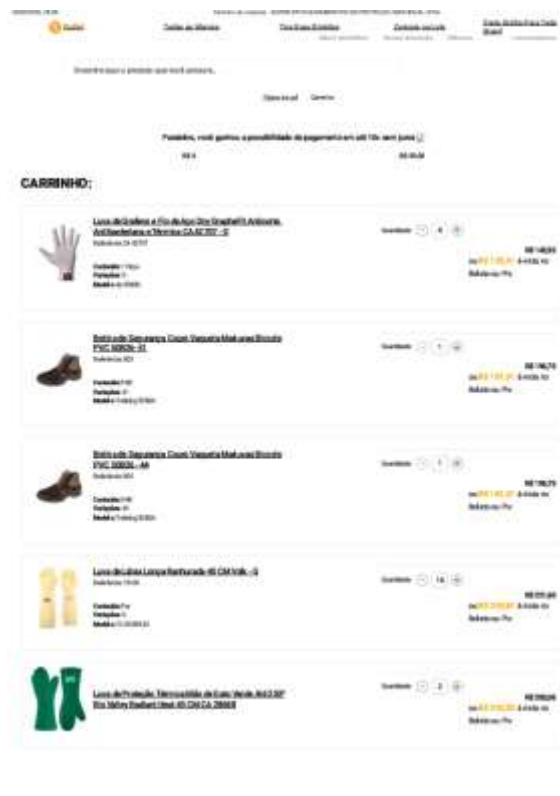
CARRINHO:

Luva de Grafeno e Fio de Aço Dry Graphefil Anticorte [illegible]

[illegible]

Quantidade 4

Botina de Segurança Couro Vaqueta Mafrapé Bronze PVC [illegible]

Quantidade 1

Botina de Segurança Couro Vaqueta Mafrapé Bronze PVC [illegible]

Quantidade 1

Luva de Látex Longa Reforçada 46 CM Volk - G

Quantidade 14

Luva de Proteção Térmica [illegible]

Quantidade 2